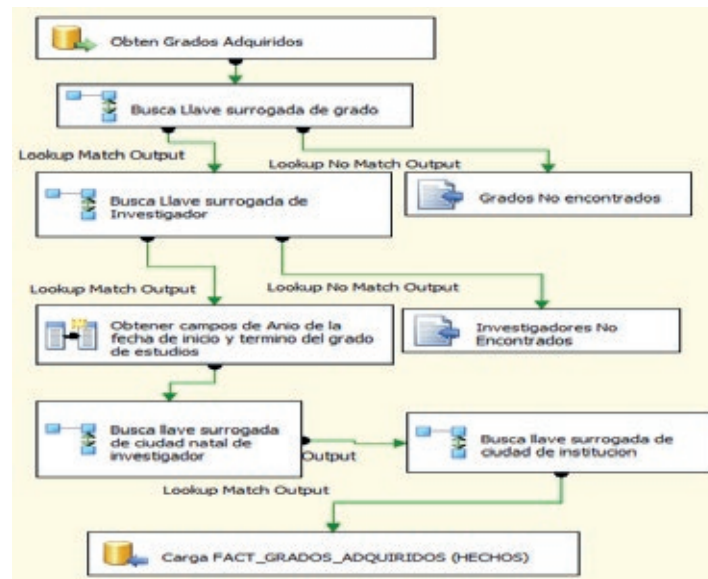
Obten Grados Adquiridos

Busca Llave surrogada de grado

Lookup Match Output

Lookup No Match Output

Busca Llave surrogada de Investigador

Grados No encontrados

Lookup Match Output

Lookup No Match Output

Obtener campos de Anio de la fecha de inicio y termino del grado de estudios

Investigadores No Encontrados

Busca llave surrogada de ciudad natal de investigador

Output

Busca llave surrogada de ciudad de institucion

Lookup Match Output

Carga FACT_GRADOS_ADQUIRIDOS (HECHOS)